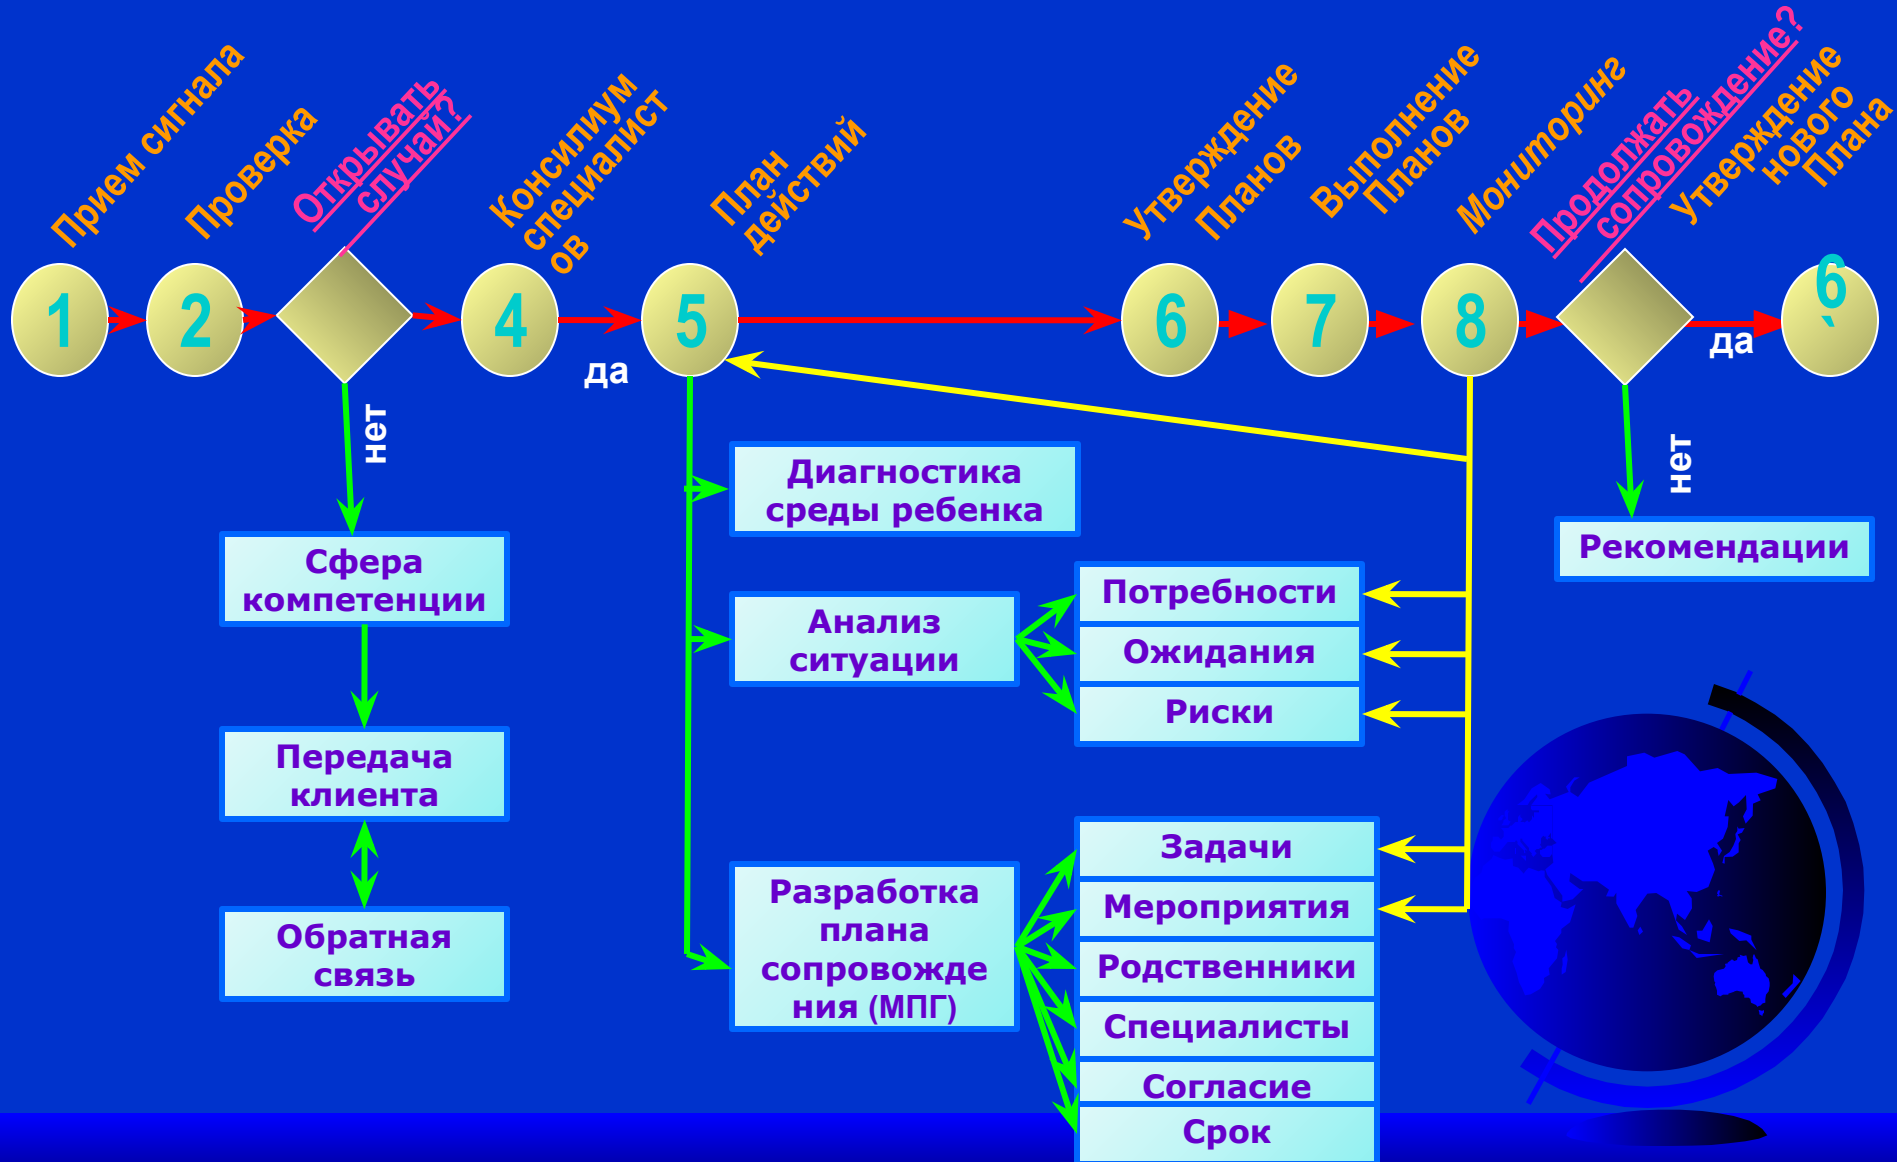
Прием сигнала
Проверка
Открывать случай?
Консилиум специалистов
План действий
Утверждение Планов
Выполнение Планов
Мониторинг
Продолжать сопровождение?
Утверждение нового Плана

1
2
4
5
да
6
7
8
да
6
`

нет
Сфера компетенции
Передача клиента
Обратная связь

Диагностика среды ребенка
Анализ ситуации
Разработка плана сопровождения (МПГ)

Потребности
Ожидания
Риски

Задачи
Мероприятия
Родственники
Специалисты
Согласие
Срок

нет
Рекомендации